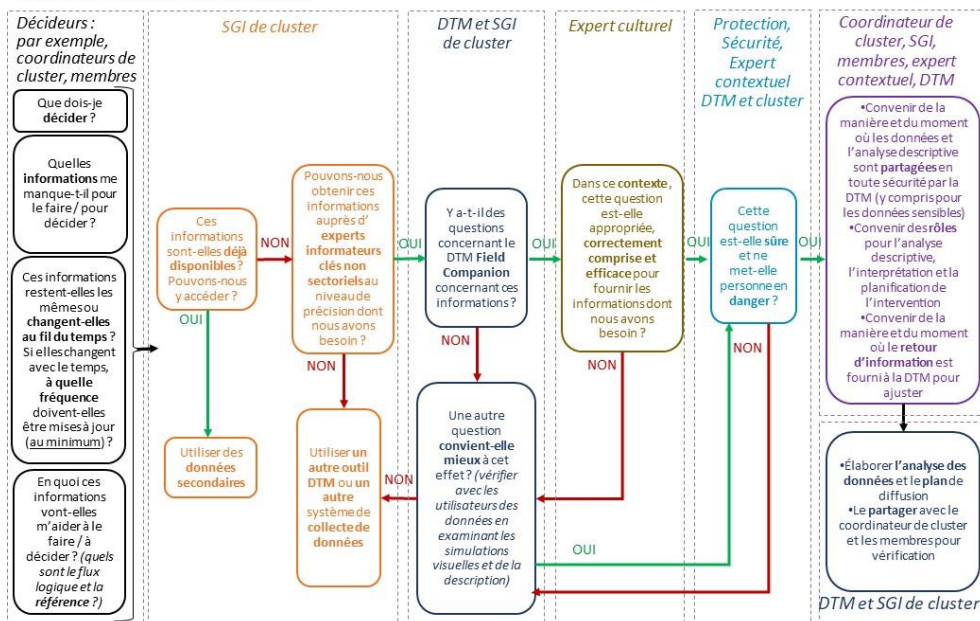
Décideurs : par exemple, coordinateurs de cluster, membres

Que dois-je **décider** ?

Quelles **informations** me manque-t-il pour le faire / pour décider ?

Ces informations restent-elles les mêmes ou **changent-elles au fil du temps** ? Si elles changent avec le temps, **à quelle fréquence** doivent-elles être mises à jour (au minimum) ?

En quoi ces informations vont-elles m'aider à le faire / à décider ? *(quels sont le flux logique et la* ***référence*** *?)*

SGI de cluster

Ces informations sont-elles **déjà disponibles** ? Pouvons-nous y accéder ?

NON

OUI

Utiliser des **données secondaires**

Pouvons-nous obtenir ces informations auprès d' **experts informateurs clés non sectoriels** au niveau de précision dont nous avons besoin ?

NON

Utiliser **un autre outil DTM** ou **un autre** système de **collecte de données**

DTM et SGI de cluster

OUI

Y a-t-il des questions concernant le DTM **Field Companion** concernant ces informations ?

NON

Une autre question **convient-elle mieux** à cet effet ? *(vérifier avec les utilisateurs des données en examinant les simulations visuelles et de la description)*

NON

OUI

Expert culturel

OUI

Dans ce **contexte**, cette question est-elle appropriée, **correctement comprise et efficace** pour fournir les informations dont nous avons besoin ?

NON

Protection, Sécurité, Expert contextuel DTM et cluster

OUI

Cette question est-elle **sûre** et ne met-elle personne en **danger** ?

NON

OUI

Coordinateur de cluster, SGI, membres, expert contextuel, DTM

•Convenir de la manière et du moment où les données et l'analyse descriptive sont **partagées** en toute sécurité par la DTM (y compris pour les données sensibles)
•Convenir des **rôles** pour l'analyse descriptive, l'interprétation et la planification de l'intervention
•Convenir de la manière et du moment où le **retour d'information** est fourni à la DTM pour ajuster

•Élaborer **l'analyse des données** et le **plan** de diffusion
•**Le partager** avec le coordinateur de cluster et les membres pour vérification

DTM et SGI de cluster